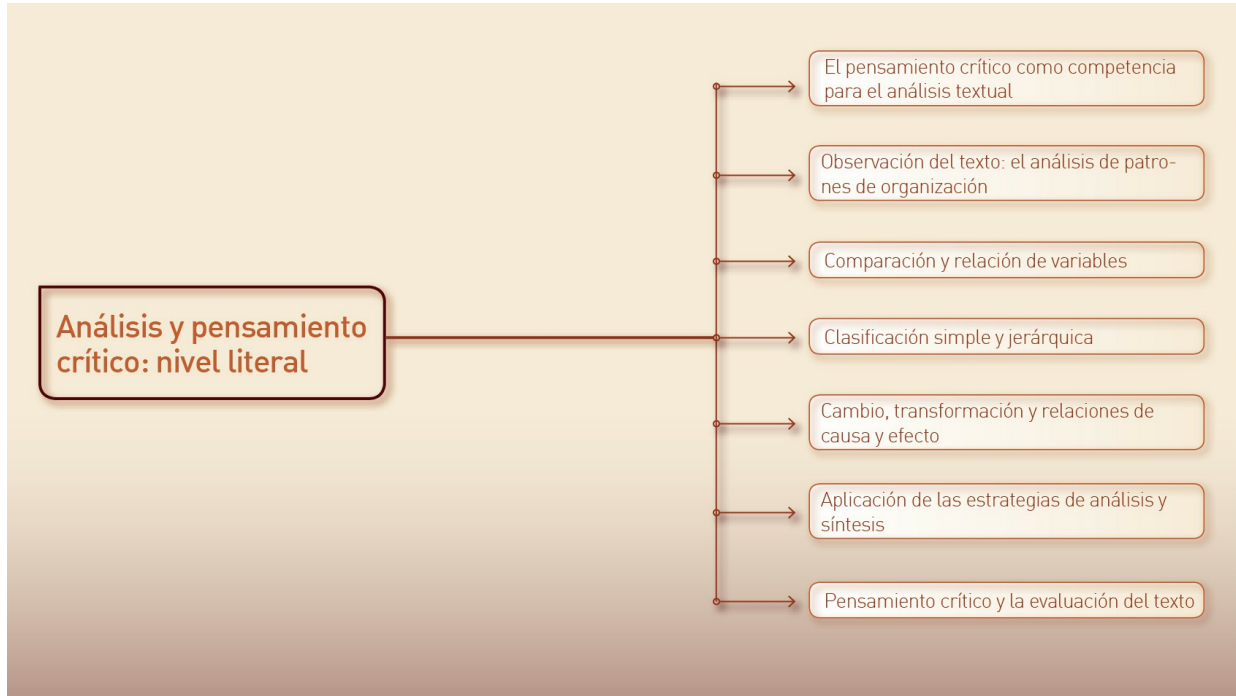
Análisis y pensamiento crítico: nivel literal

El pensamiento crítico como competencia para el análisis textual

Observación del texto: el análisis de patrones de organización

Comparación y relación de variables

Clasificación simple y jerárquica

Cambio, transformación y relaciones de causa y efecto

Aplicación de las estrategias de análisis y síntesis

Pensamiento crítico y la evaluación del texto